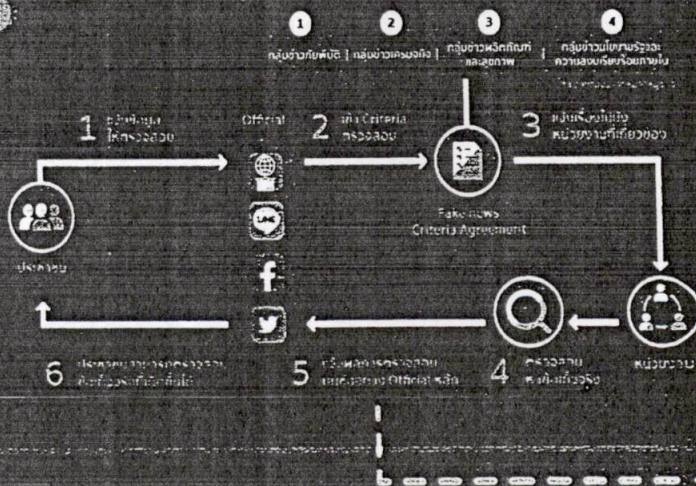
1 2 3 4

กลุ่มข่าวภัยพิบัติ | กลุ่มข่าวเศรษฐกิจ | กลุ่มข่าวผลิตภัณฑ์และสุขภาพ | กลุ่มข่าวนโยบายรัฐและความสงบเรียบร้อยภายใน

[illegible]

1 ส่งข้อมูลให้ตรวจสอบ

Official

2 เข้า Criteria ตรวจสอบ

3 แจ้งเรื่องไปยังหน่วยงานที่เกี่ยวข้อง

Fake news Criteria Agreement

ประชาชน

หน่วยงาน

6 ประชาชนทราบผลการตรวจสอบข้อเท็จจริงที่ถูกต้อง

5 แจ้งผลการตรวจสอบผ่านช่องทาง Official หลัก

4 ตรวจสอบข้อเท็จจริง

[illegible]